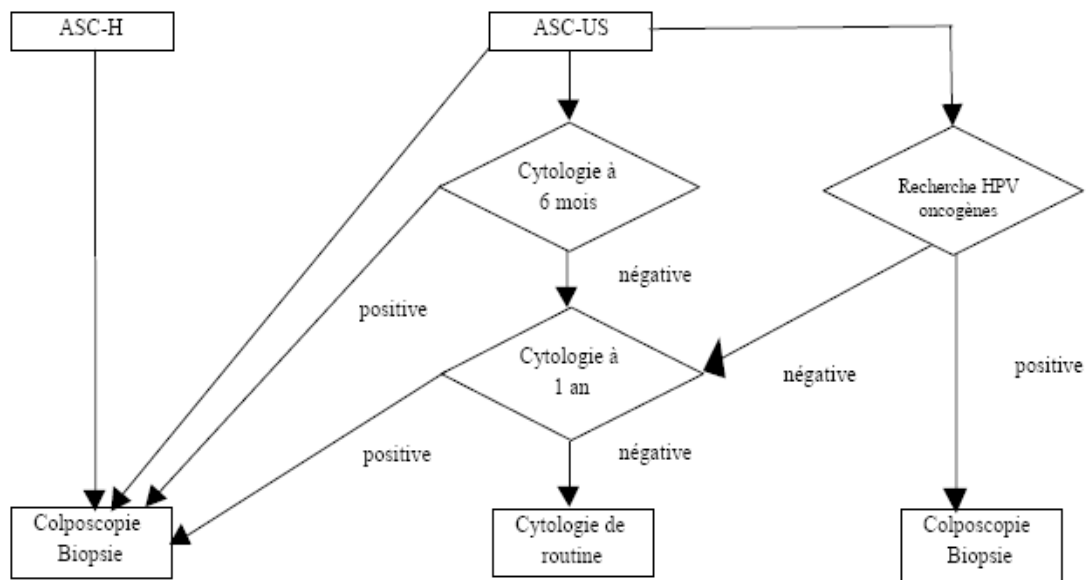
ASC-H

ASC-US

Cytologie à 6 mois

Recherche HPV oncogènes

négative

positive

Cytologie à 1 an

négative

positive

positive

négative

Colposcopie Biopsie

Cytologie de routine

Colposcopie Biopsie